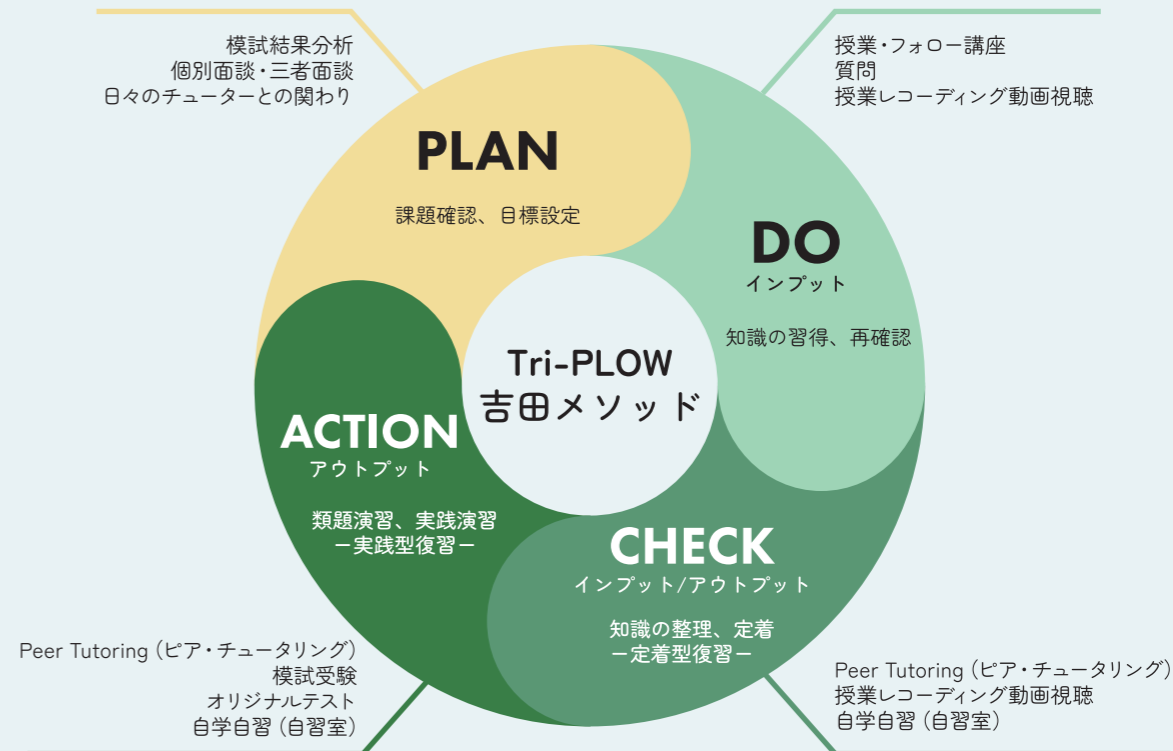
模試結果分析
個別面談・三者面談
日々のチューターとの関わり

授業・フォロー講座
質問
授業レコーディング動画視聴

PLAN
課題確認、目標設定

DO
インプット
知識の習得、再確認

Tri-PLOW
吉田メソッド

ACTION
アウトプット
類題演習、実践演習
ー実践型復習ー

CHECK
インプット/アウトプット
知識の整理、定着
ー定着型復習ー

Peer Tutoring（ピア・チュータリング）
模試受験
オリジナルテスト
自学自習（自習室）

Peer Tutoring（ピア・チュータリング）
授業レコーディング動画視聴
自学自習（自習室）